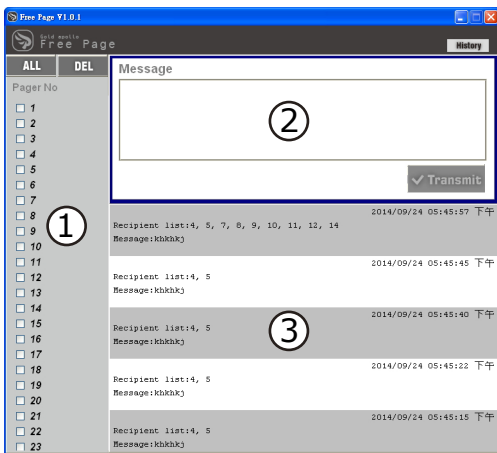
Free Page V1.0.1

Gold apollo
Free Page

History

ALL DEL

Pager No

1
2
3
4
5
6
7
8
9
10
11
12
13
14
15
16
17
18
19
20
21
22
23

①

Message

②

✓ Transmit

2014/09/24 05:45:57 下午
Recipient list:4, 5, 7, 8, 9, 10, 11, 12, 14
Message:khkhkj

2014/09/24 05:45:45 下午
Recipient list:4, 5
Message:khkhkj

2014/09/24 05:45:40 下午
Recipient list:4, 5
Message:khkhkj

③

2014/09/24 05:45:22 下午
Recipient list:4, 5
Message:khkhkj

2014/09/24 05:45:15 下午
Recipient list:4, 5
Message:khkhkj